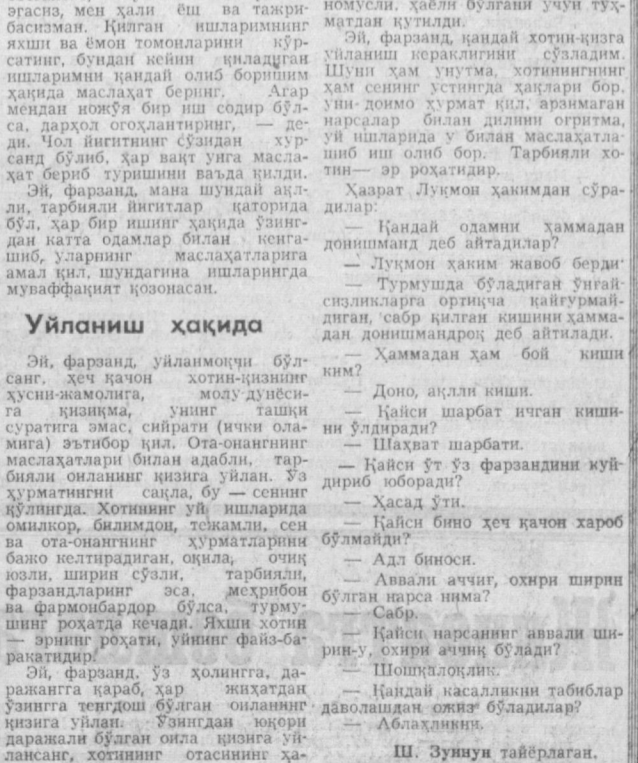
эгасиз, мен ҳали ёш ва тажрибасизман. Қилган ишларимнинг яхши ва ёмон томонларини кўрсатинг, бундан кейин қиладиган ишларимни қандай олиб боришим ҳақида маслаҳат беринг. Агар мендан ножўя бир иш содир бўлса, дарҳол огоҳлантиринг, — деди. Чол йигитнинг сўзидан хурсанд бўлиб, ҳар вақт унга маслаҳат бериб туришини ваъда қилди.

Эй, фарзанд, мана шундай ақлли, тарбияли йигитлар каторида бўл, ҳар бир ишинг ҳақида ўзингдан катта одамлар билан кенгашиб, уларнинг маслаҳатларига амал қил, шундагина ишларингда муваффақият қозонасан.

Уйланиш ҳақида

Эй, фарзанд, уйланмоқчи бўлсанг, ҳеч қачон хотин-қизнинг ҳусни-жамолига, молу-дунёсига қизиқма, унинг ташқи суратига эмас, сийрати (ички оламига) эътибор қил. Ота-онангнинг маслаҳатлари билан адабли, тарбияли оиланинг қизига уйлан. Ўз ҳурматингни сақла, бу — сенинг қўлингда. Хотининг уй ишларида омилкор, билимдон, тежамли, сен ва ота-онангнинг ҳурматларини бажо келтирадиган, оқила, очиқ юзли, ширин сўзли, тарбияли, фарзандларинг эса, меҳрибон ва фармонбардор бўлса, турмушинг роҳатда кечади. Яхши хотин — эрнинг роҳати, уйнинг файз-баракатидир.

Эй, фарзанд, ўз ҳолингга, даражангга қараб, ҳар жиҳатдан ўзингга тенгдош бўлган оиланинг қизига уйлан. Ўзингдан юқори даражали бўлган оила қизига уйлансанг, хотинингнинг отасининг ҳа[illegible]

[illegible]номусли, ҳаёи бўлгани учун тўхматдан қутилди.

Эй, фарзанд, қандай хотин-қизга уйланиш кераклигини сўзладим. Шуни ҳам унутма, хотинингнинг ҳам сенинг устингда ҳақлари бор, уни доимо ҳурмат қил, арзимаган нарсалар билан дилини оғритма, уй ишларида у билан маслаҳатлашиб иш олиб бор. Тарбияли хотин — эр роҳатидир.

Ҳазрат Луқмон ҳакимдан сўрадилар:

— Қандай одамни ҳаммадан донишманд деб айтадилар?

— Луқмон ҳаким жавоб берди:

— Турмушда бўладиган ўнғайсизликларга ортиқча қайғурмайдиган, сабр қилган кишини ҳаммадан донишмандроқ деб айтилади.

— Ҳаммадан ҳам бой киши ким?

— Доно, ақлли киши.

— Қайси шарбат ичган кишини ўлдиради?

— Шаҳват шарбати.

— Қайси ўт ўз фарзандини куйдириб юборади?

— Ҳасад ўти.

— Қайси бино ҳеч қачон хароб бўлмайди?

— Адл биноси.

— Аввали аччиқ, охири ширин бўлган нарса нима?

— Сабр.

— Қайси нарсанинг аввали ширин-у, охири аччиқ бўлади?

— Шошқалоқлик.

— Қандай касалликни табиблар даволашдан ожиз бўладилар?

— Аблаҳликни.

Ш. Зуннун тайёрлаган.